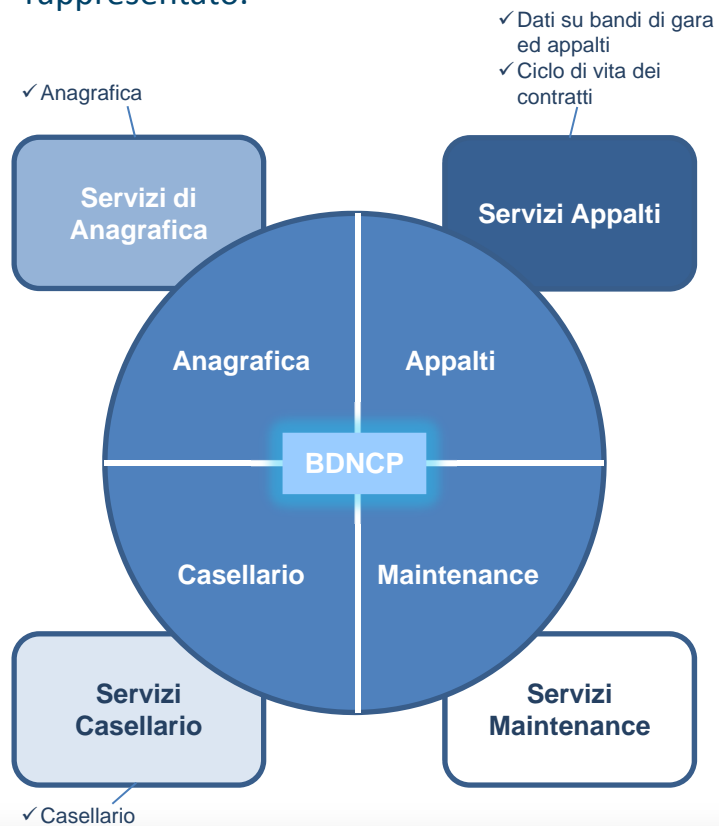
rappresentato:

✓Dati su bandi di gara ed appalti
✓Ciclo di vita dei contratti

✓Anagrafica

Servizi di Anagrafica

Servizi Appalti

Anagrafica

Appalti

BDNCP

Casellario

Maintenance

Servizi Casellario

Servizi Maintenance

✓Casellario